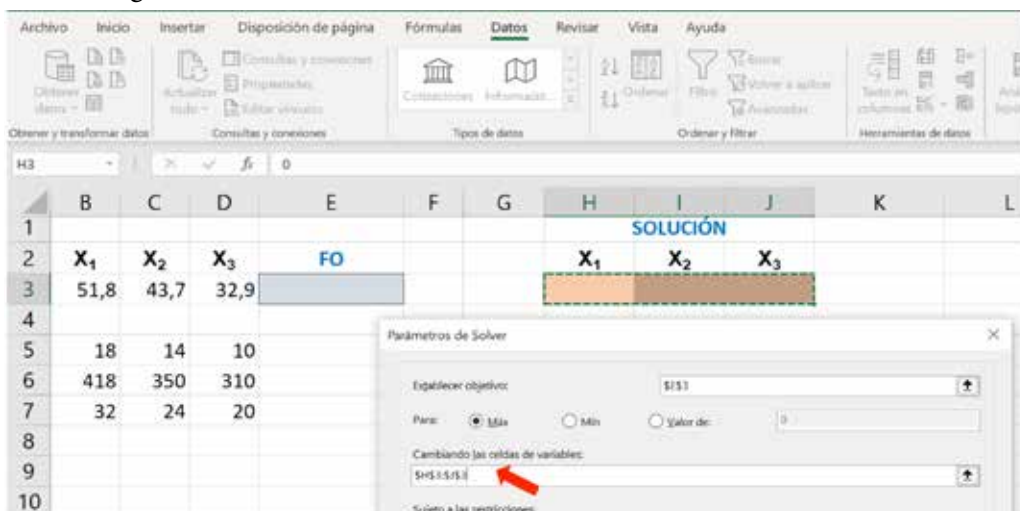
Archivo Inicio Insertar Disposición de página Fórmulas Datos Revisar Vista Ayuda

Obtener datos Actualizar todo Consultas y conexiones Propiedades Editar vínculos Cotizaciones Información Ordenar Filtro Borrar Volver a aplicar Avanzadas Texto en columnas

Obtener y transformar datos Consultas y conexiones Tipos de datos Ordenar y filtrar Herramientas de datos

H3 $f_x$ 0

| | B | C | D | E | F | G | H | I | J | K | L |
|---|---|---|---|---|---|---|---|---|---|---|---|
| 1 | | | | | | | SOLUCIÓN | | | | |
| 2 | $X_1$ | $X_2$ | $X_3$ | FO | | | $X_1$ | $X_2$ | $X_3$ | | |
| 3 | 51,8 | 43,7 | 32,9 | | | | | | | | |
| 4 | | | | | | | | | | | |
| 5 | 18 | 14 | 10 | | | | | | | | |
| 6 | 418 | 350 | 310 | | | | | | | | |
| 7 | 32 | 24 | 20 | | | | | | | | |
| 8 | | | | | | | | | | | |
| 9 | | | | | | | | | | | |
| 10 | | | | | | | | | | | |

Parámetros de Solver

Establecer objetivo: $I$1

Para: Máx Mín Valor de: 0

Cambiando las celdas de variables:

$H$3:$J$3

Sujeto a las restricciones: